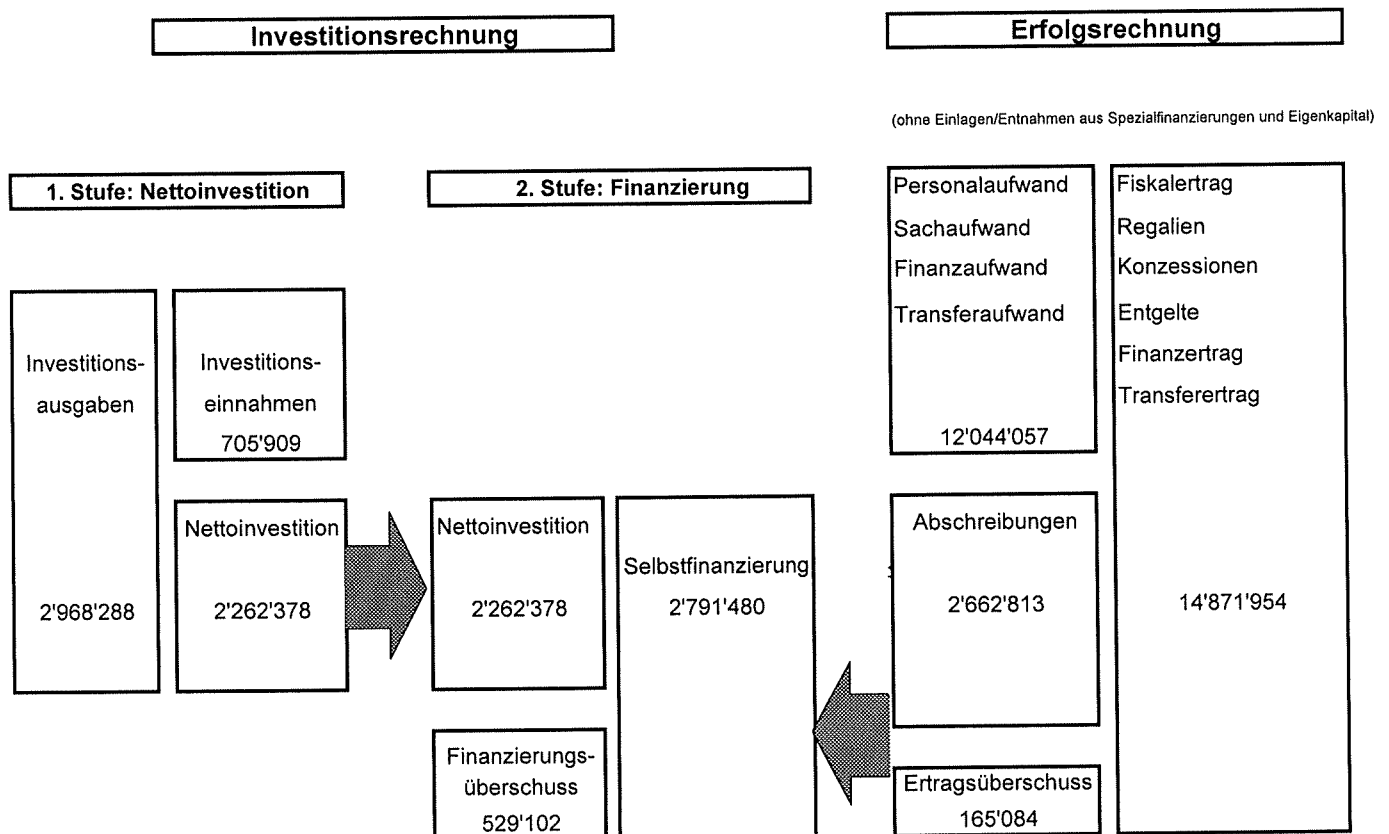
Investitionsrechnung

Erfolgsrechnung

(ohne Einlagen/Entnahmen aus Spezialfinanzierungen und Eigenkapital)

1. Stufe: Nettoinvestition

2. Stufe: Finanzierung

Investitionsausgaben

2'968'288

Investitionseinnahmen
705'909

Nettoinvestition

2'262'378

Nettoinvestition

2'262'378

Selbstfinanzierung
2'791'480

Finanzierungsüberschuss
529'102

Personalaufwand
Sachaufwand
Finanzaufwand
Transferaufwand

12'044'057

Abschreibungen

2'662'813

Ertragsüberschuss
165'084

Fiskalertrag
Regalien
Konzessionen
Entgelte
Finanzertrag
Transferertrag

14'871'954